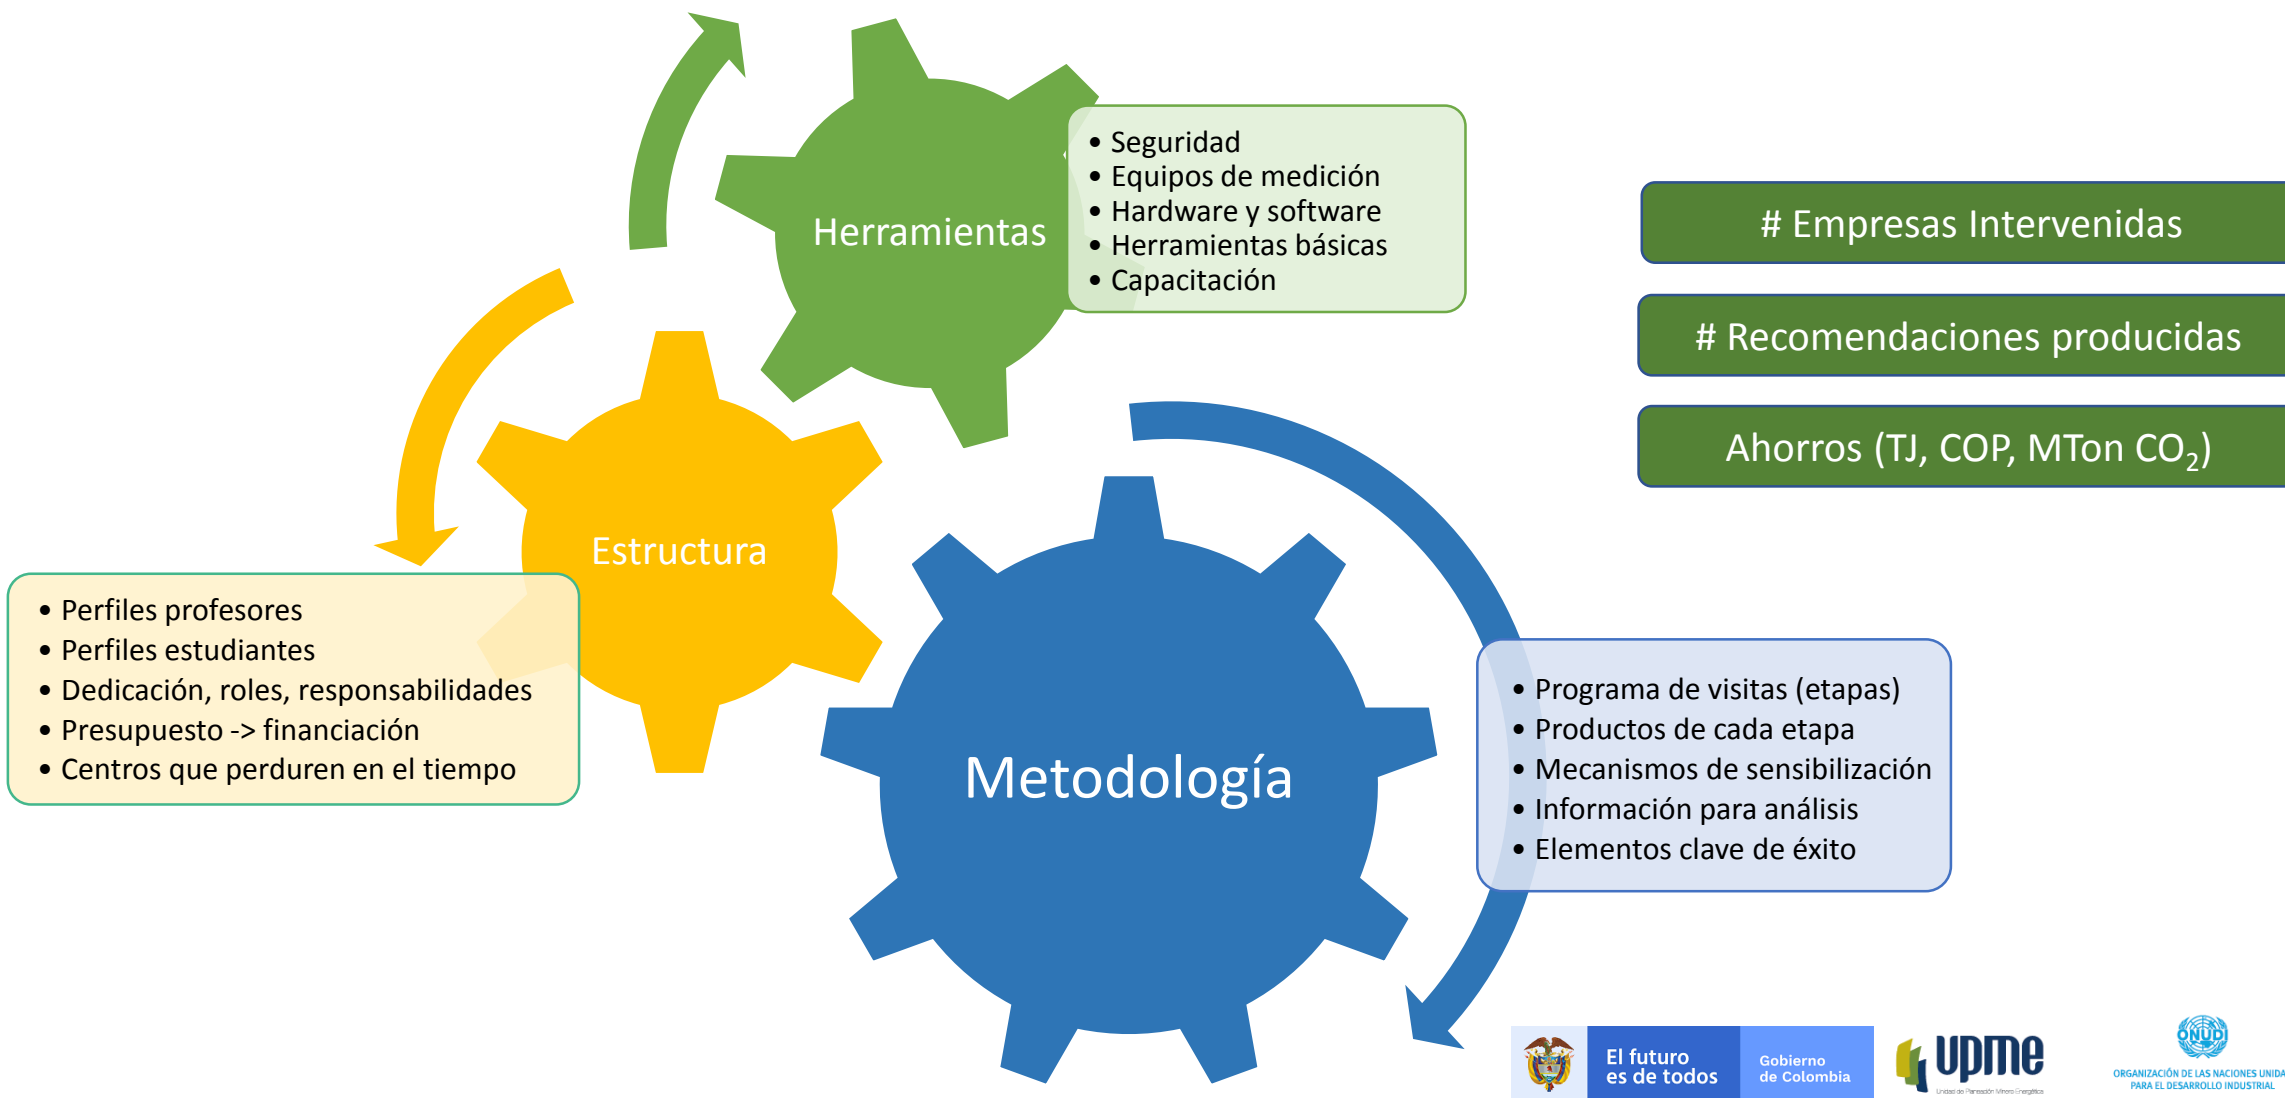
Herramientas

• Seguridad
• Equipos de medición
• Hardware y software
• Herramientas básicas
• Capacitación

# Empresas Intervenidas

# Recomendaciones producidas

Ahorros (TJ, COP, MTon $CO_2$)

Estructura

• Perfiles profesores
• Perfiles estudiantes
• Dedicación, roles, responsabilidades
• Presupuesto -> financiación
• Centros que perduren en el tiempo

Metodología

• Programa de visitas (etapas)
• Productos de cada etapa
• Mecanismos de sensibilización
• Información para análisis
• Elementos clave de éxito

El futuro es de todos

Gobierno de Colombia

upme

Unidad de Planeación Minero Energética

ONUDI

ORGANIZACIÓN DE LAS NACIONES UNIDA PARA EL DESARROLLO INDUSTRIAL